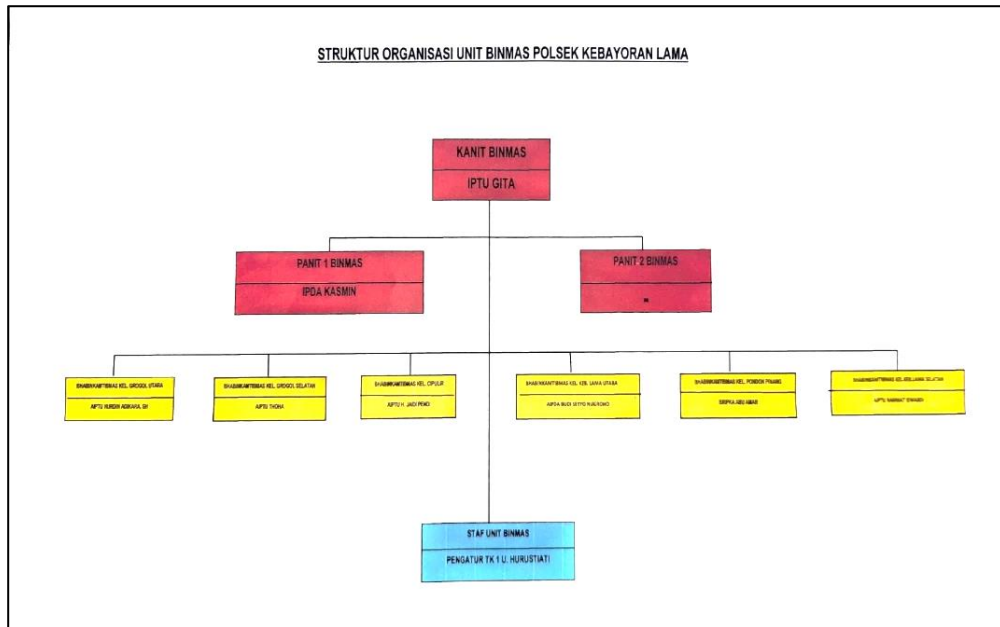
STRUKTUR ORGANISASI UNIT BINMAS POLSEK KEBAYORAN LAMA

KANIT BINMAS
IPTU GITA

PANIT 1 BINMAS
IPDA KASMIN

PANIT 2 BINMAS
-

BHABINKAMTIBMAS KEL. GROGOL UTARA
AIPTU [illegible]

BHABINKAMTIBMAS KEL. GROGOL SELATAN
AIPTU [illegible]

BHABINKAMTIBMAS KEL. CIPULIR
AIPTU H. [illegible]

BHABINKAMTIBMAS KEL. KEB. LAMA UTARA
AIPDA BUDI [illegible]

BHABINKAMTIBMAS KEL. PONDOK PINANG
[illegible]

BHABINKAMTIBMAS KEL. KEB. LAMA SELATAN
AIPTU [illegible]

STAF UNIT BINMAS
PENGATUR TK 1 U. HURUSTIATI